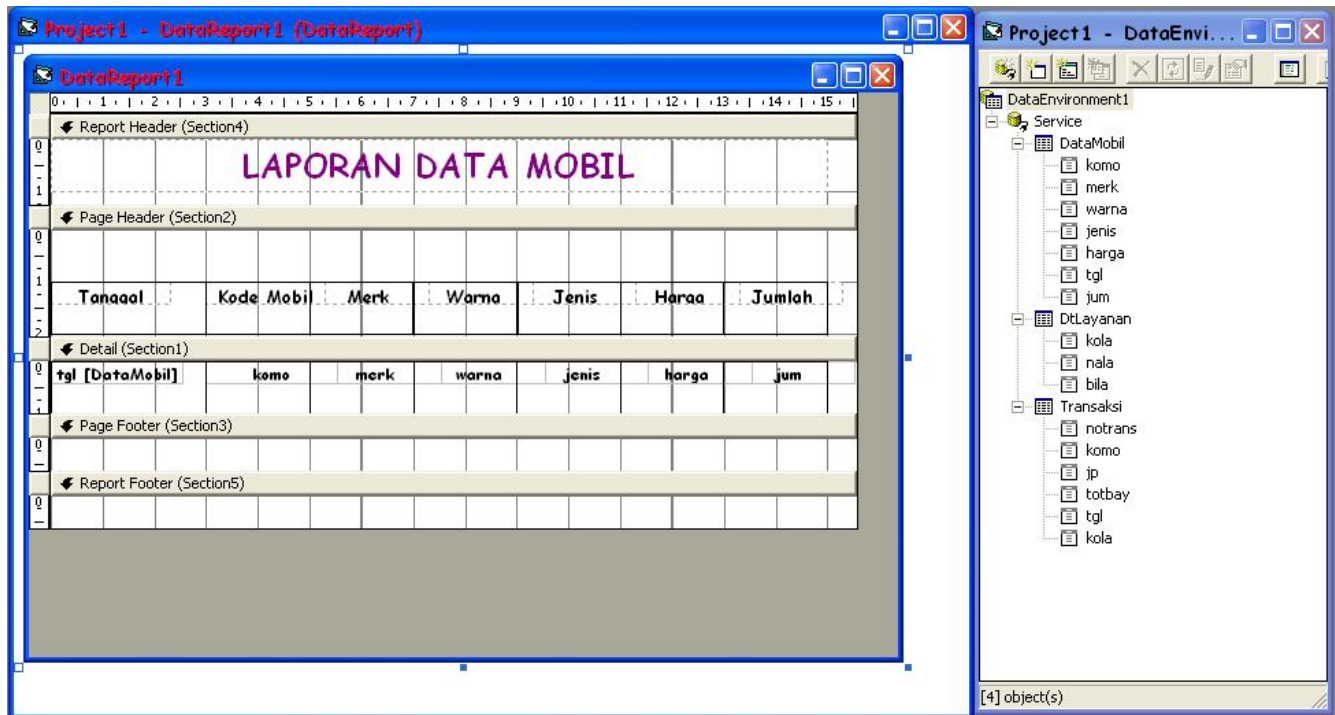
Project1 - DataReport1 (DataReport)

DataReport1

0 1 2 3 4 5 6 7 8 9 10 11 12 13 14 15

Report Header (Section4)

LAPORAN DATA MOBIL

Page Header (Section2)

| Tanggal | Kode Mobil | Merk | Warna | Jenis | Harga | Jumlah |
|---|---|---|---|---|---|---|

Detail (Section1)

| tgl [DataMobil] | komo | merk | warna | jenis | harga | jum |
|---|---|---|---|---|---|---|

Page Footer (Section3)

Report Footer (Section5)

Project1 - DataEnvi...

DataEnvironment1
Service
DataMobil
komo
merk
warna
jenis
harga
tgl
jum
DtLayanan
kola
nala
bila
Transaksi
notrans
komo
jp
totbay
tgl
kola

[4] object(s)